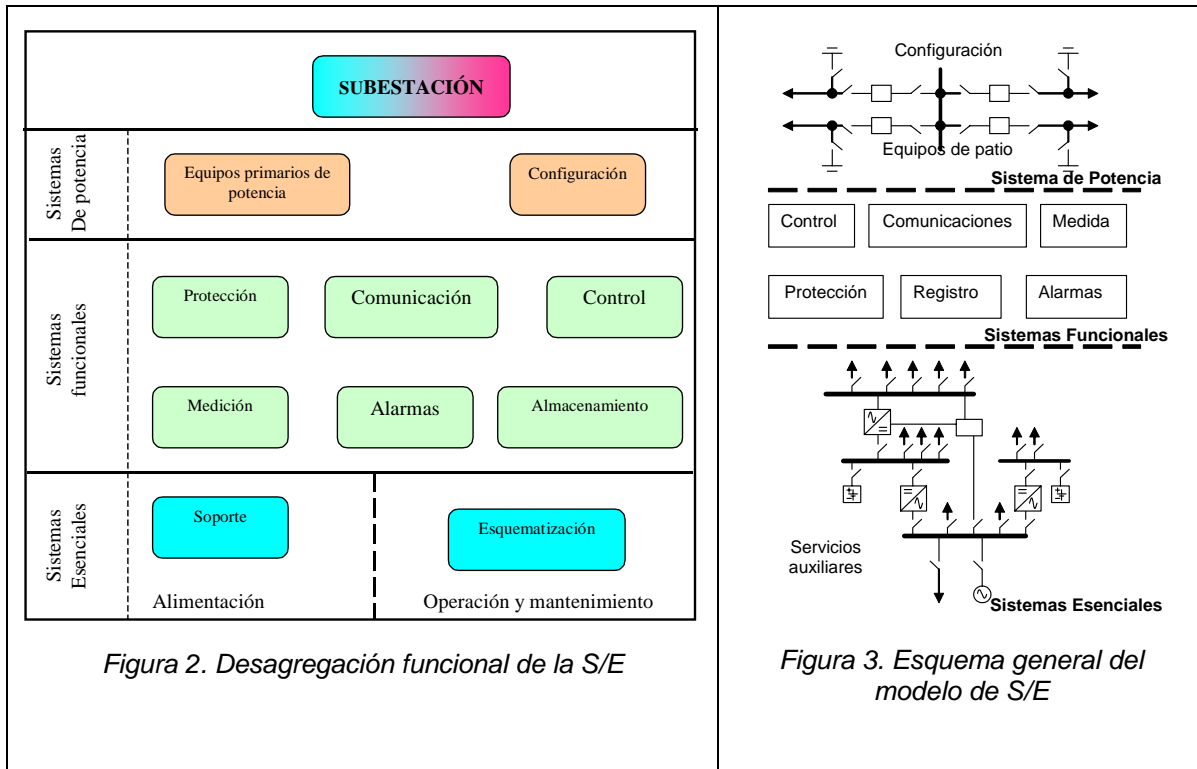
SUBESTACIÓN

Sistemas De potencia

Equipos primarios de potencia

Configuración

Sistemas funcionales

Protección

Comunicación

Control

Medición

Alarmas

Almacenamiento

Sistemas Esenciales

Soporte

Esquematización

Alimentación

Operación y mantenimiento

Figura 2. Desagregación funcional de la S/E

Configuración

Equipos de patio

Sistema de Potencia

Control

Comunicaciones

Medida

Protección

Registro

Alarmas

Sistemas Funcionales

Servicios auxiliares

Sistemas Esenciales

Figura 3. Esquema general del modelo de S/E